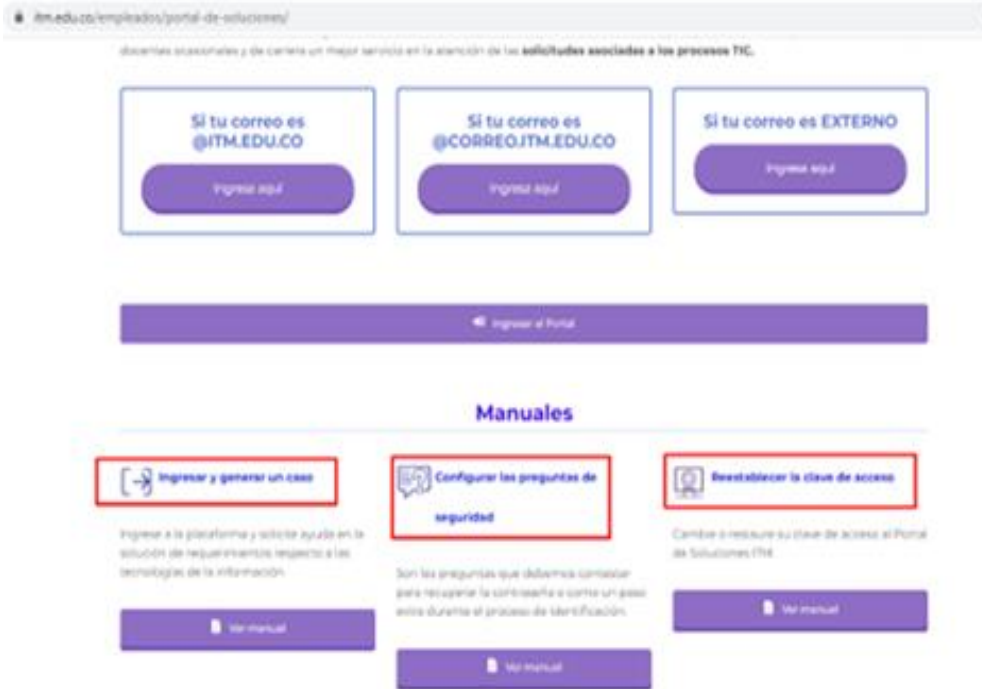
itm.edu.co/empleados/portal-de-soluciones/

docentes ocasionales y de carrera un mejor servicio en la atención de las **solicitudes asociadas a los procesos TIC.**

Si tu correo es @ITM.EDU.CO

Ingresa aquí

Si tu correo es @CORREO.ITM.EDU.CO

Ingresa aquí

Si tu correo es EXTERNO

Ingresa aquí

Ingresar al Portal

Manuales

Ingresar y generar un caso

Ingrese a la plataforma y solicite ayuda en la solución de requerimientos respecto a las tecnologías de la información.

Ver manual

Configurar las preguntas de seguridad

Son las preguntas que debemos contestar para recuperar la contraseña o como un paso extra durante el proceso de identificación.

Ver manual

Reestablecer la clave de acceso

Cambie o restaure su clave de acceso al Portal de Soluciones ITM

Ver manual